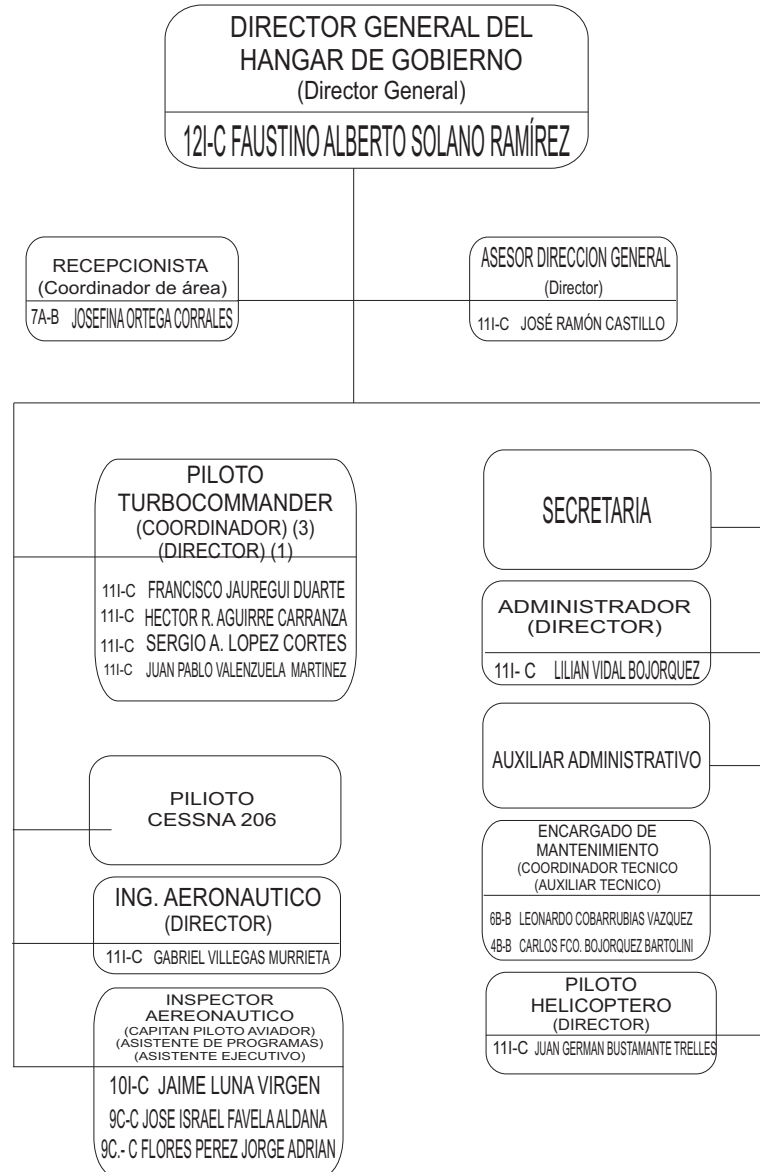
DIRECTOR GENERAL DEL HANGAR DE GOBIERNO
(Director General)
12I-C FAUSTINO ALBERTO SOLANO RAMÍREZ

RECEPCIONISTA
(Coordinador de área)
7A-B JOSEFINA ORTEGA CORRALES

ASESOR DIRECCION GENERAL
(Director)
11I-C JOSÉ RAMÓN CASTILLO

PILOTO TURBOCOMMANDER
(COORDINADOR) (3)
(DIRECTOR) (1)
11I-C FRANCISCO JAUREGUI DUARTE
11I-C HECTOR R. AGUIRRE CARRANZA
11I-C SERGIO A. LOPEZ CORTES
11I-C JUAN PABLO VALENZUELA MARTINEZ

SECRETARIA

ADMINISTRADOR
(DIRECTOR)
11I- C LILIAN VIDAL BOJORQUEZ

AUXILIAR ADMINISTRATIVO

PILIOTO
CESSNA 206

ENCARGADO DE MANTENIMIENTO
(COORDINADOR TECNICO
(AUXILIAR TECNICO)
6B-B LEONARDO COBARRUBIAS VAZQUEZ
4B-B CARLOS FCO. BOJORQUEZ BARTOLINI

ING. AERONAUTICO
(DIRECTOR)
11I-C GABRIEL VILLEGAS MURRIETA

PILOTO
HELICOPTERO
(DIRECTOR)
11I-C JUAN GERMAN BUSTAMANTE TRELLES

INSPECTOR
AEREONAUTICO
(CAPITAN PILOTO AVIADOR)
(ASISTENTE DE PROGRAMAS)
(ASISTENTE EJECUTIVO)
10I-C JAIME LUNA VIRGEN
9C-C JOSE ISRAEL FAVELA ALDANA
9C.- C FLORES PEREZ JORGE ADRIAN